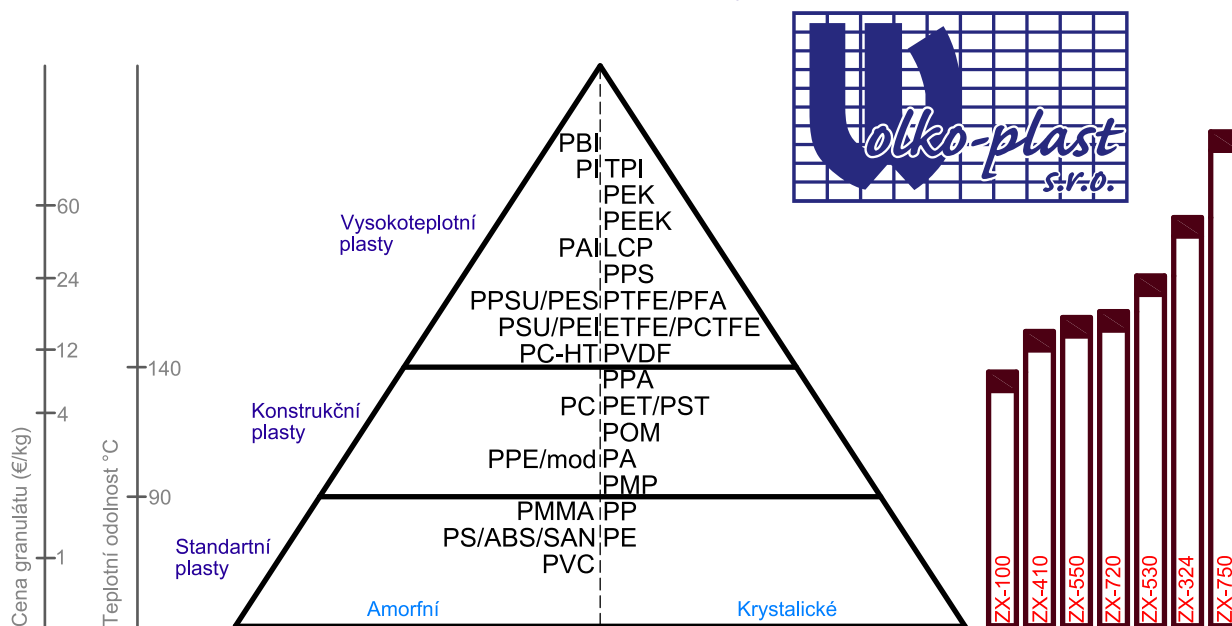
olko-plast
s.r.o.

Cena granulátu (€/kg)
60
24
12
4
1

Teplotní odolnost °C
140
90

Vysokoteplotní plasty
Konstrukční plasty
Standartní plasty

PBI
PI TPI
PEK
PEEK
PAI LCP
PPS
PPSU/PES PTFE/PFA
PSU/PEI ETFE/PCTFE
PC-HT PVDF
PPA
PC PET/PST
POM
PPE/mod PA
PMP
PMMA PP
PS/ABS/SAN PE
PVC

Amorfní
Krystalické

ZX-100
ZX-410
ZX-550
ZX-720
ZX-530
ZX-324
ZX-750